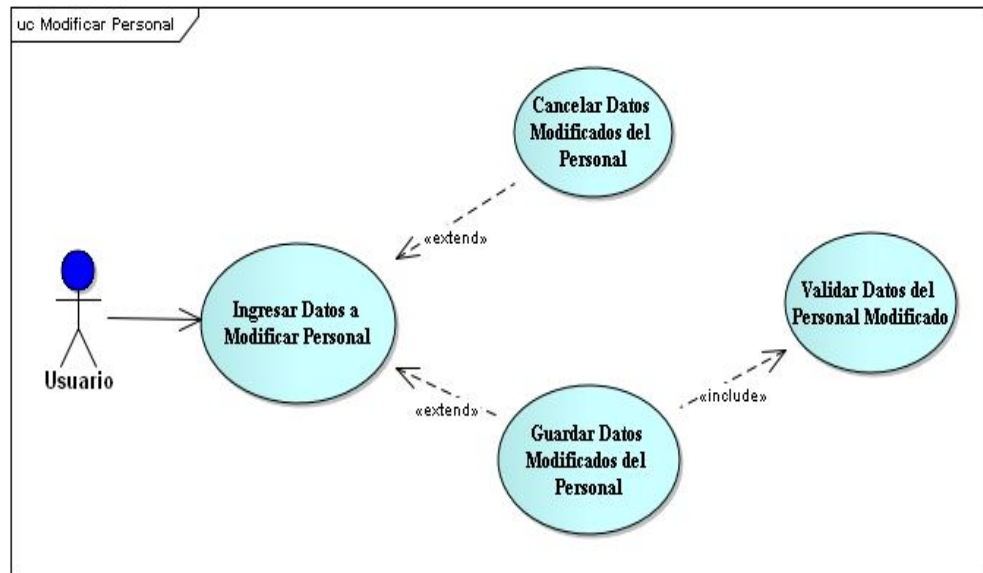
uc Modificar Personal

Cancelar Datos Modificados del Personal

«extend»

Usuario

Ingresar Datos a Modificar Personal

Validar Datos del Personal Modificado

«include»

«extend»

Guardar Datos Modificados del Personal